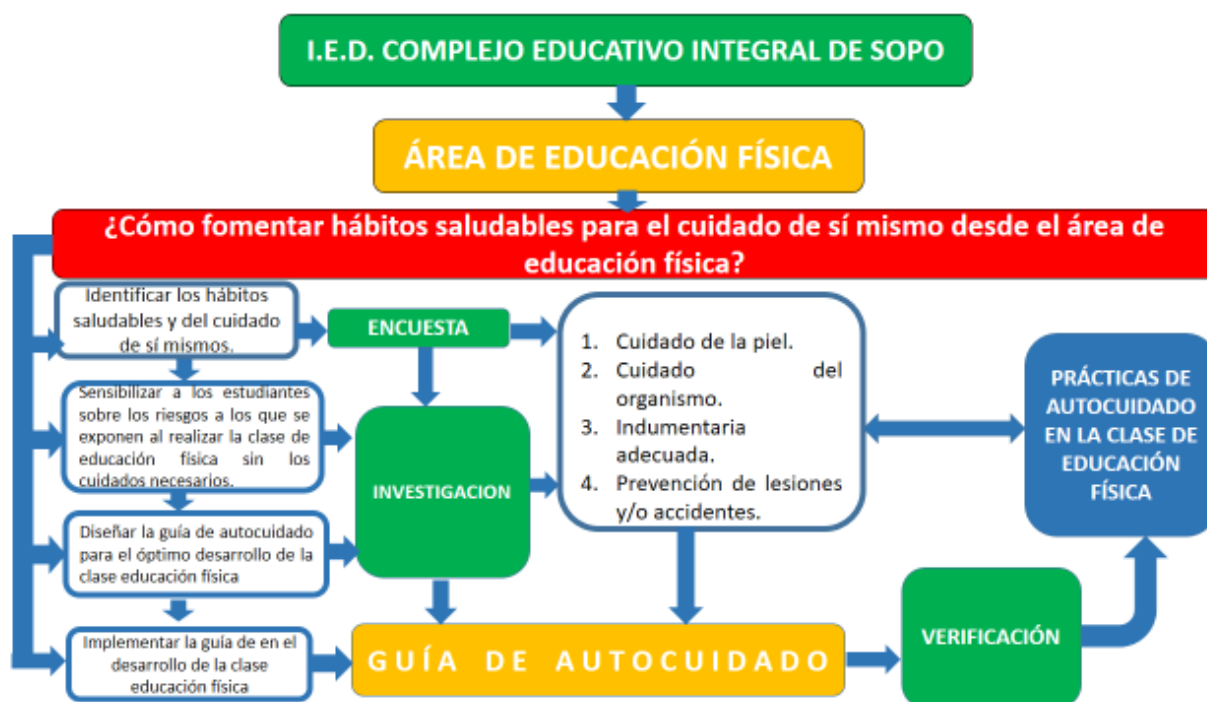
I.E.D. COMPLEJO EDUCATIVO INTEGRAL DE SOPO

ÁREA DE EDUCACIÓN FÍSICA

¿Cómo fomentar hábitos saludables para el cuidado de sí mismo desde el área de educación física?

Identificar los hábitos saludables y del cuidado de sí mismos.

ENCUESTA

1. Cuidado de la piel.
2. Cuidado del organismo.
3. Indumentaria adecuada.
4. Prevención de lesiones y/o accidentes.

Sensibilizar a los estudiantes sobre los riesgos a los que se exponen al realizar la clase de educación física sin los cuidados necesarios.

INVESTIGACION

PRÁCTICAS DE AUTOCUIDADO EN LA CLASE DE EDUCACIÓN FÍSICA

Diseñar la guía de autocuidado para el óptimo desarrollo de la clase educación física

Implementar la guía de en el desarrollo de la clase educación física

GUÍA DE AUTOCUIDADO

VERIFICACIÓN